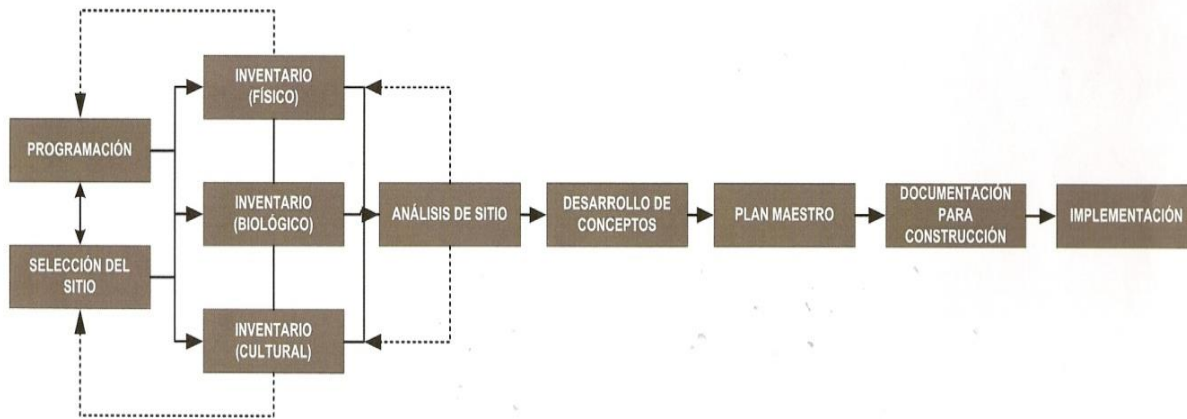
PROGRAMACIÓN

SELECCIÓN DEL SITIO

INVENTARIO (FÍSICO)

INVENTARIO (BIOLÓGICO)

INVENTARIO (CULTURAL)

ANÁLISIS DE SITIO

DESARROLLO DE CONCEPTOS

PLAN MAESTRO

DOCUMENTACIÓN PARA CONSTRUCCIÓN

IMPLEMENTACIÓN